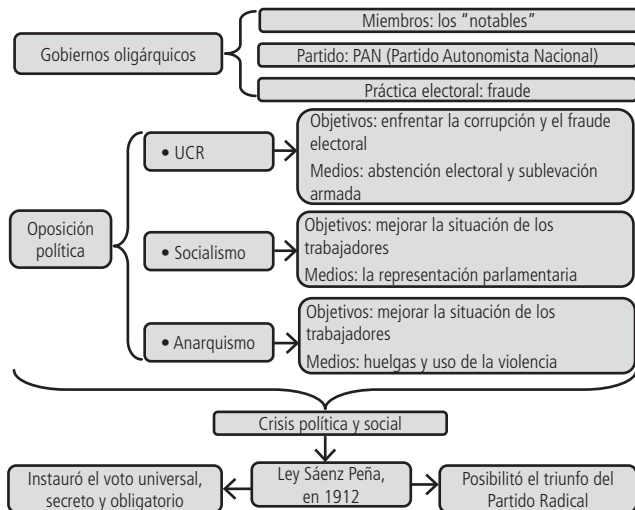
Gobiernos oligárquicos

Miembros: los "notables"

Partido: PAN (Partido Autonomista Nacional)

Práctica electoral: fraude

Oposición política

• UCR

Objetivos: enfrentar la corrupción y el fraude electoral

Medios: abstención electoral y sublevación armada

• Socialismo

Objetivos: mejorar la situación de los trabajadores

Medios: la representación parlamentaria

• Anarquismo

Objetivos: mejorar la situación de los trabajadores

Medios: huelgas y uso de la violencia

Crisis política y social

Instauró el voto universal, secreto y obligatorio

Ley Sáenz Peña, en 1912

Posibilitó el triunfo del Partido Radical